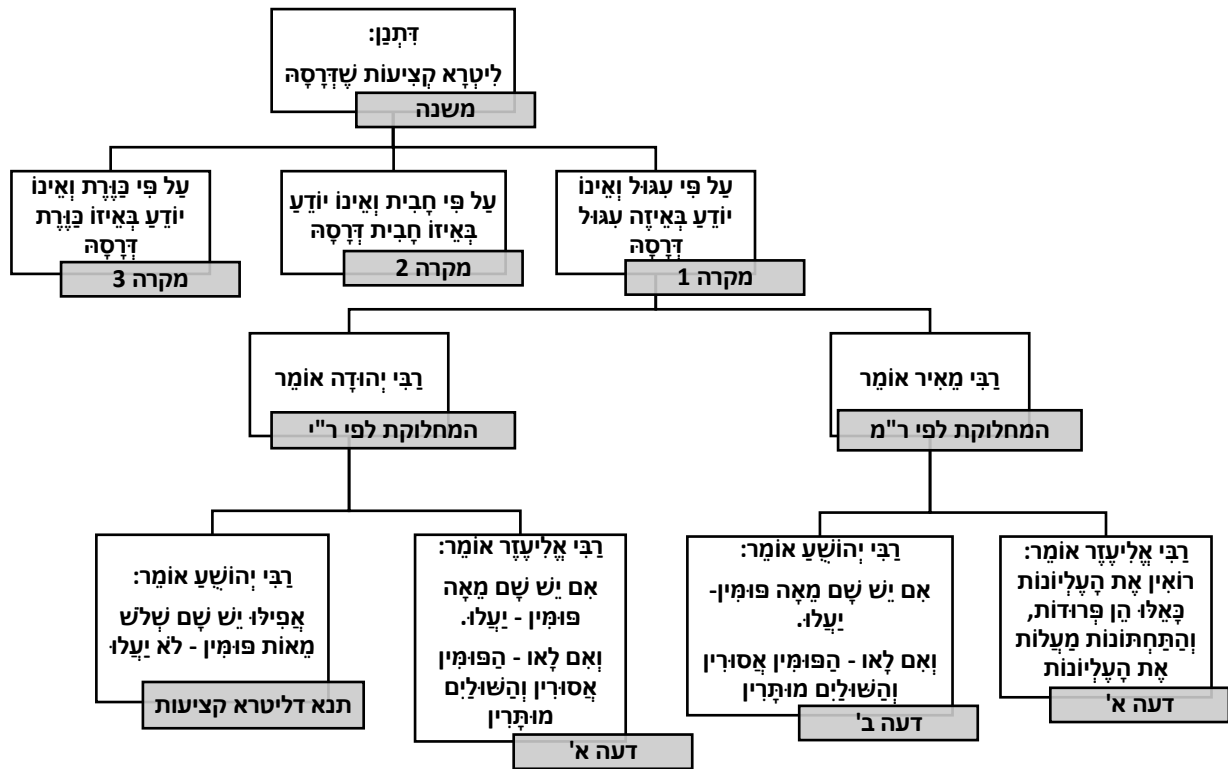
דִּתְנַן:
לִיטְרָא קְצִיעוֹת שֶׁדְּרָסָהּ
משנה

עַל פִּי עִגּוּל וְאֵינוֹ יוֹדֵעַ בְּאֵיזֶה עִגּוּל דְּרָסָהּ
מקרה 1

עַל פִּי חָבִית וְאֵינוֹ יוֹדֵעַ בְּאֵיזוֹ חָבִית דְּרָסָהּ
מקרה 2

עַל פִּי כַּוֶּרֶת וְאֵינוֹ יוֹדֵעַ בְּאֵיזוֹ כַּוֶּרֶת דְּרָסָהּ
מקרה 3

רַבִּי מֵאִיר אוֹמֵר
המחלוקת לפי ר"מ

רַבִּי יְהוּדָה אוֹמֵר
המחלוקת לפי ר"י

רַבִּי אֱלִיעֶזֶר אוֹמֵר: רוֹאִין אֶת הָעֶלְיוֹנוֹת כְּאִלּוּ הֵן פְּרוּדוֹת, וְהַתַּחְתּוֹנוֹת מַעֲלוֹת אֶת הָעֶלְיוֹנוֹת
דעה א'

רַבִּי יְהוֹשֻׁעַ אוֹמֵר: אִם יֵשׁ שָׁם מֵאָה פּוּמִּין- יַעֲלוּ.
וְאִם לָאו - הַפּוּמִּין אֲסוּרִין וְהַשּׁוּלַיִם מוּתָּרִין
דעה ב'

רַבִּי אֱלִיעֶזֶר אוֹמֵר: אִם יֵשׁ שָׁם מֵאָה פּוּמִּין - יַעֲלוּ.
וְאִם לָאו - הַפּוּמִּין אֲסוּרִין וְהַשּׁוּלַיִם מוּתָּרִין
דעה א'

רַבִּי יְהוֹשֻׁעַ אוֹמֵר: אֲפִילּוּ יֵשׁ שָׁם שְׁלֹשׁ מֵאוֹת פּוּמִּין - לֹא יַעֲלוּ
תנא דליטרא קציעות